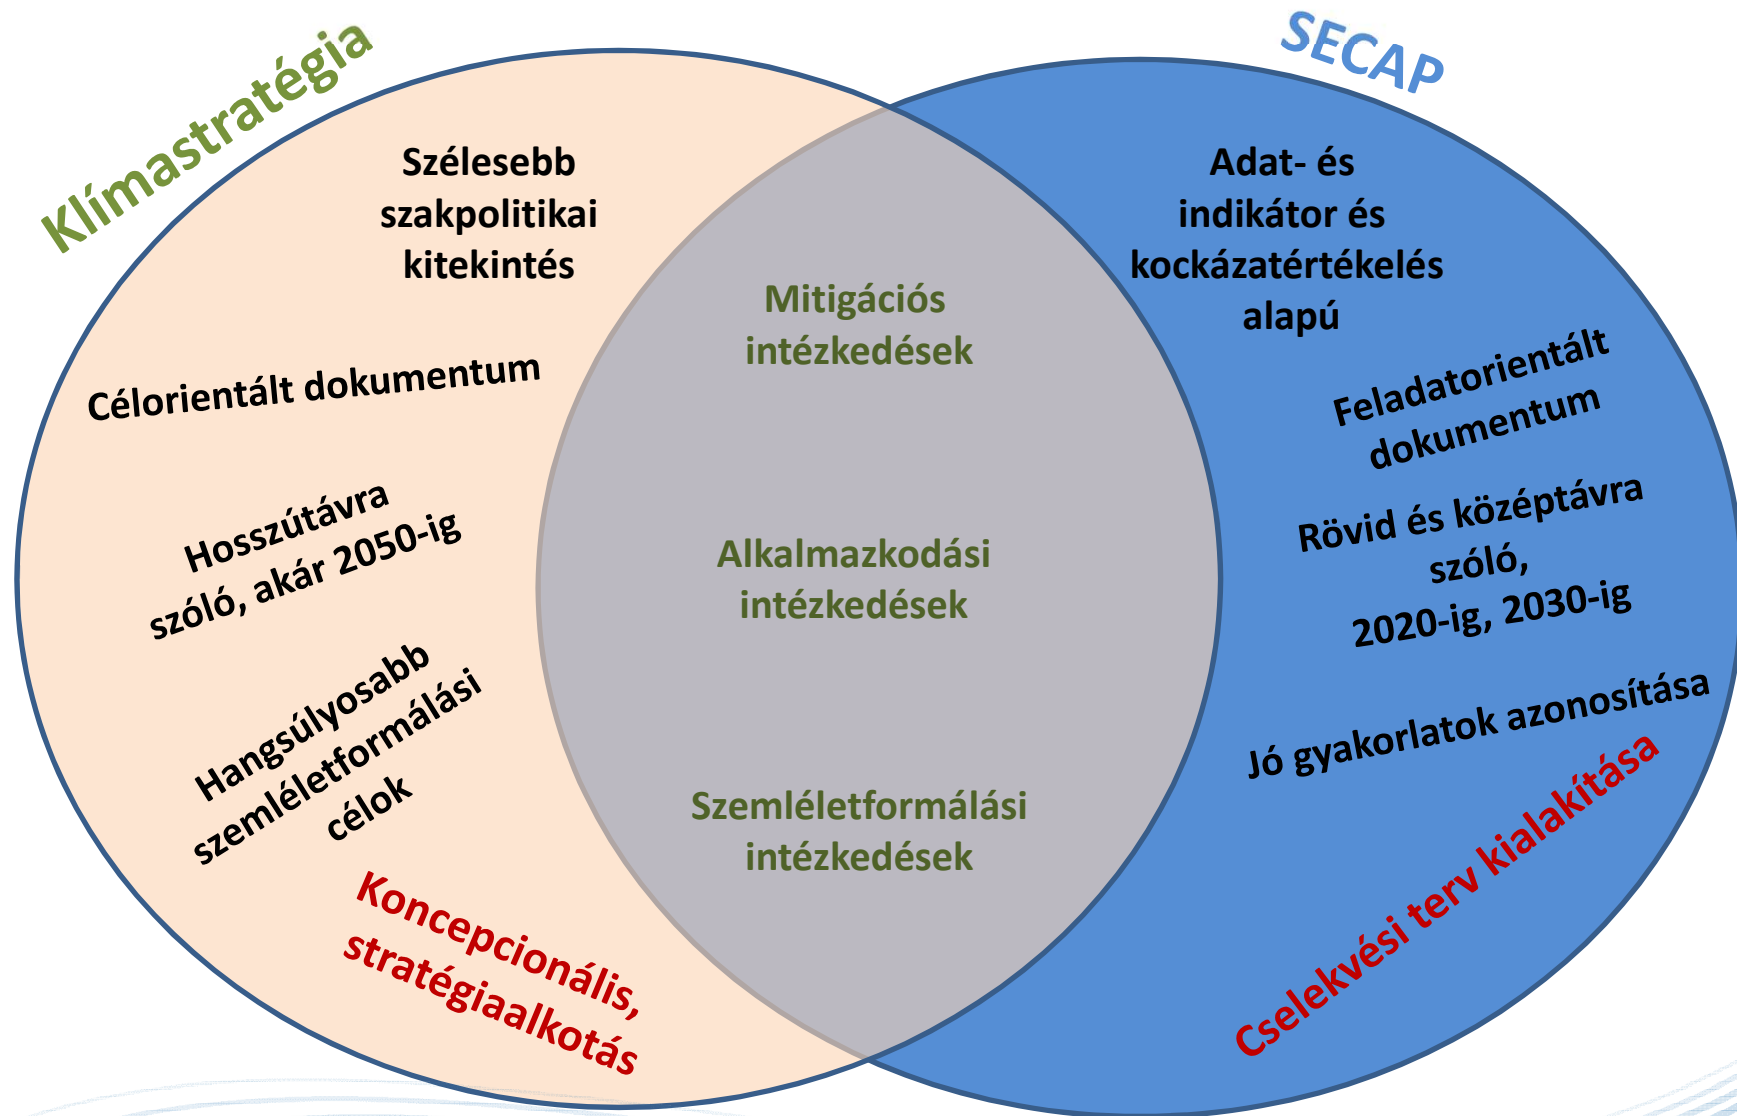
Klímastratégia

SECAP

Szélesebb szakpolitikai kitekintés

Célorientált dokumentum

Hosszútávra szóló, akár 2050-ig

Hangsúlyosabb szemléletformálási célok

Koncepcionális, stratégiaalkotás

Mitigációs intézkedések

Alkalmazkodási intézkedések

Szemléletformálási intézkedések

Adat- és indikátor és kockázatértékelés alapú

Feladatorientált dokumentum

Rövid és középtávra szóló, 2020-ig, 2030-ig

Jó gyakorlatok azonosítása

Cselekvési terv kialakítása